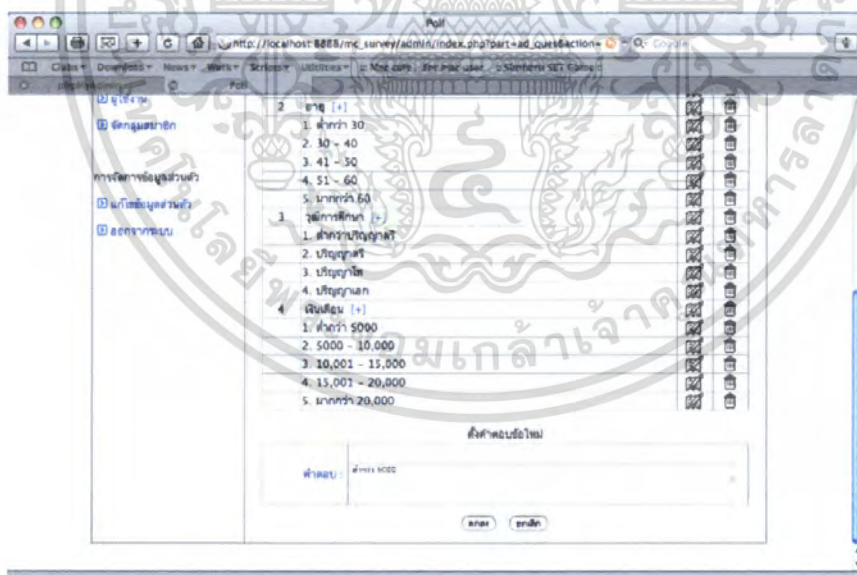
Poll

http://localhost:8888/mc_survey/admin/index.php?part=ad_quest&action=

Google

Clubs Downloads News Work Scripts Utilities Mac corp Free mac user Siemens SEC Game

Poll

ผู้ใช้งาน

จัดกลุ่มสมาชิก

การจัดการข้อมูลส่วนตัว

แก้ไขข้อมูลส่วนตัว

ออกจากระบบ

| | | | |
|---|---|---|---|
| 2 | อายุ [+] | | |
| | 1. ต่ำกว่า 30 | | |
| | 2. 30 - 40 | | |
| | 3. 41 - 50 | | |
| | 4. 51 - 60 | | |
| | 5. มากกว่า 60 | | |
| 3 | วุฒิการศึกษา [+] | | |
| | 1. ต่ำกว่าปริญญาตรี | | |
| | 2. ปริญญาตรี | | |
| | 3. ปริญญาโท | | |
| | 4. ปริญญาเอก | | |
| 4 | เงินเดือน [+] | | |
| | 1. ต่ำกว่า 5000 | | |
| | 2. 5000 - 10,000 | | |
| | 3. 10,001 - 15,000 | | |
| | 4. 15,001 - 20,000 | | |
| | 5. มากกว่า 20,000 | | |

ตั้งคำตอบข้อใหม่

คำตอบ : ต่ำกว่า 5000

ตกลง ยกเลิก

มหาวิทยาลัยราชภัฏ มหาวิทยาลัยเกล้าเจ้าคุณทหาร